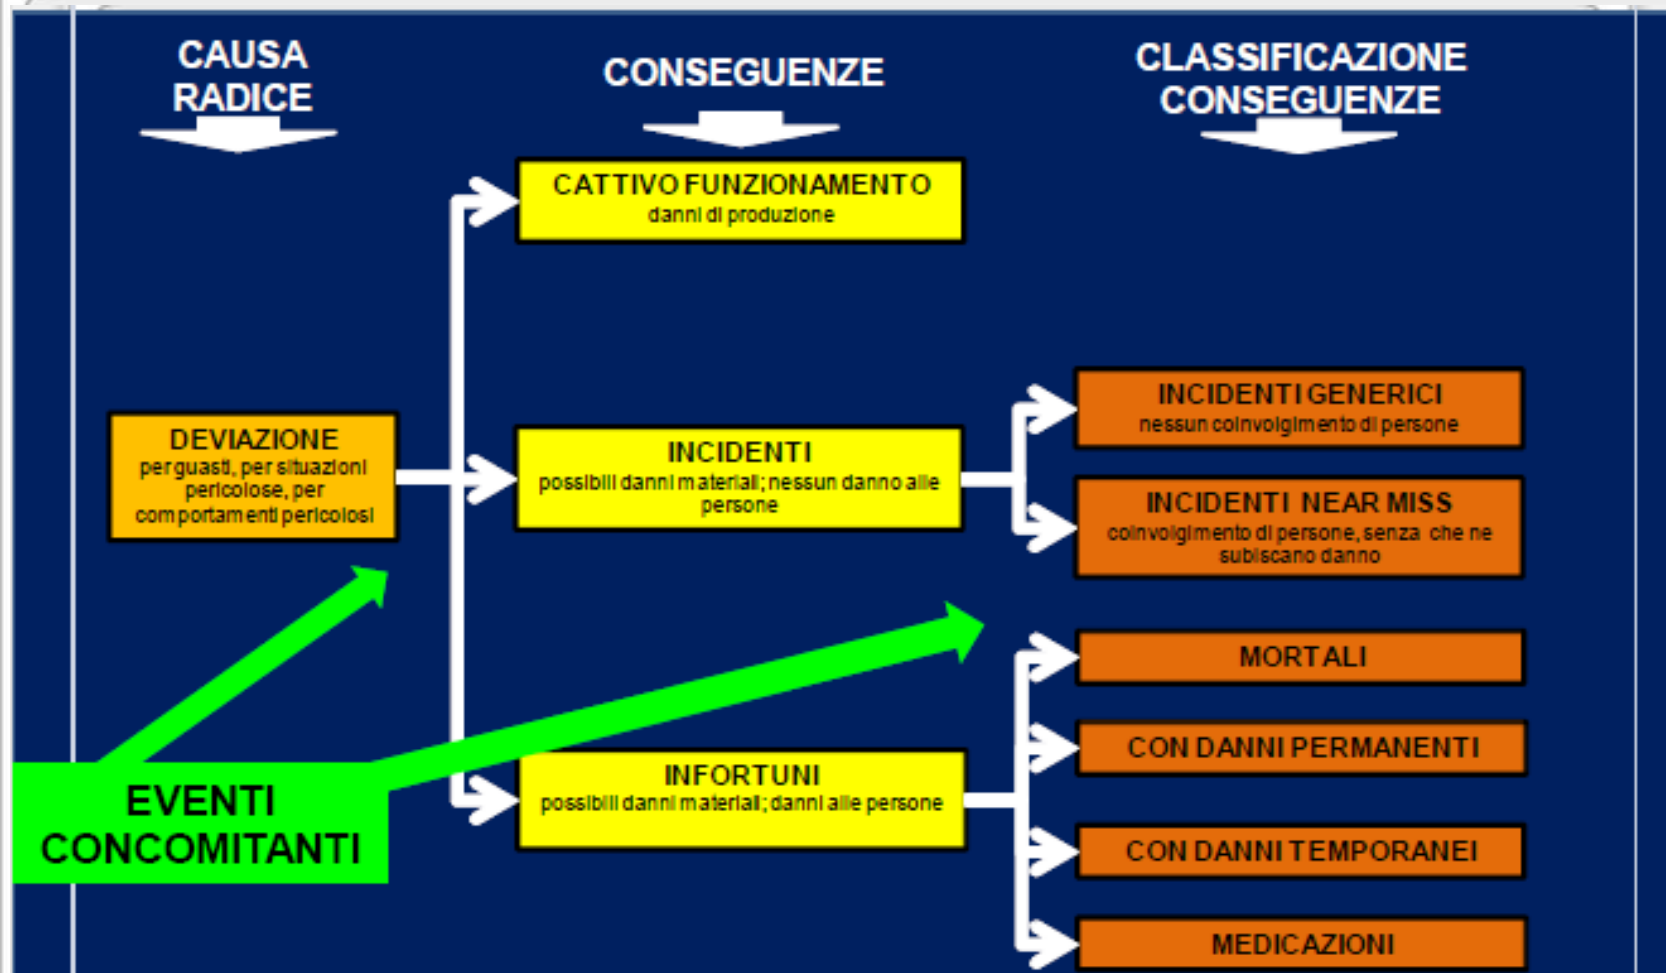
CAUSA RADICE

CONSEGUENZE

CLASSIFICAZIONE CONSEGUENZE

CATTIVO FUNZIONAMENTO
danni di produzione

DEVIAZIONE
per guasti, per situazioni pericolose, per comportamenti pericolosi

INCIDENTI
possibili danni materiali; nessun danno alle persone

INCIDENTI GENERICI
nessun coinvolgimento di persone

INCIDENTI NEAR MISS
coinvolgimento di persone, senza che ne subiscano danno

MORTALI

CON DANNI PERMANENTI

EVENTI CONCOMITANTI

INFORTUNI
possibili danni materiali; danni alle persone

CON DANNI TEMPORANEI

MEDICAZIONI